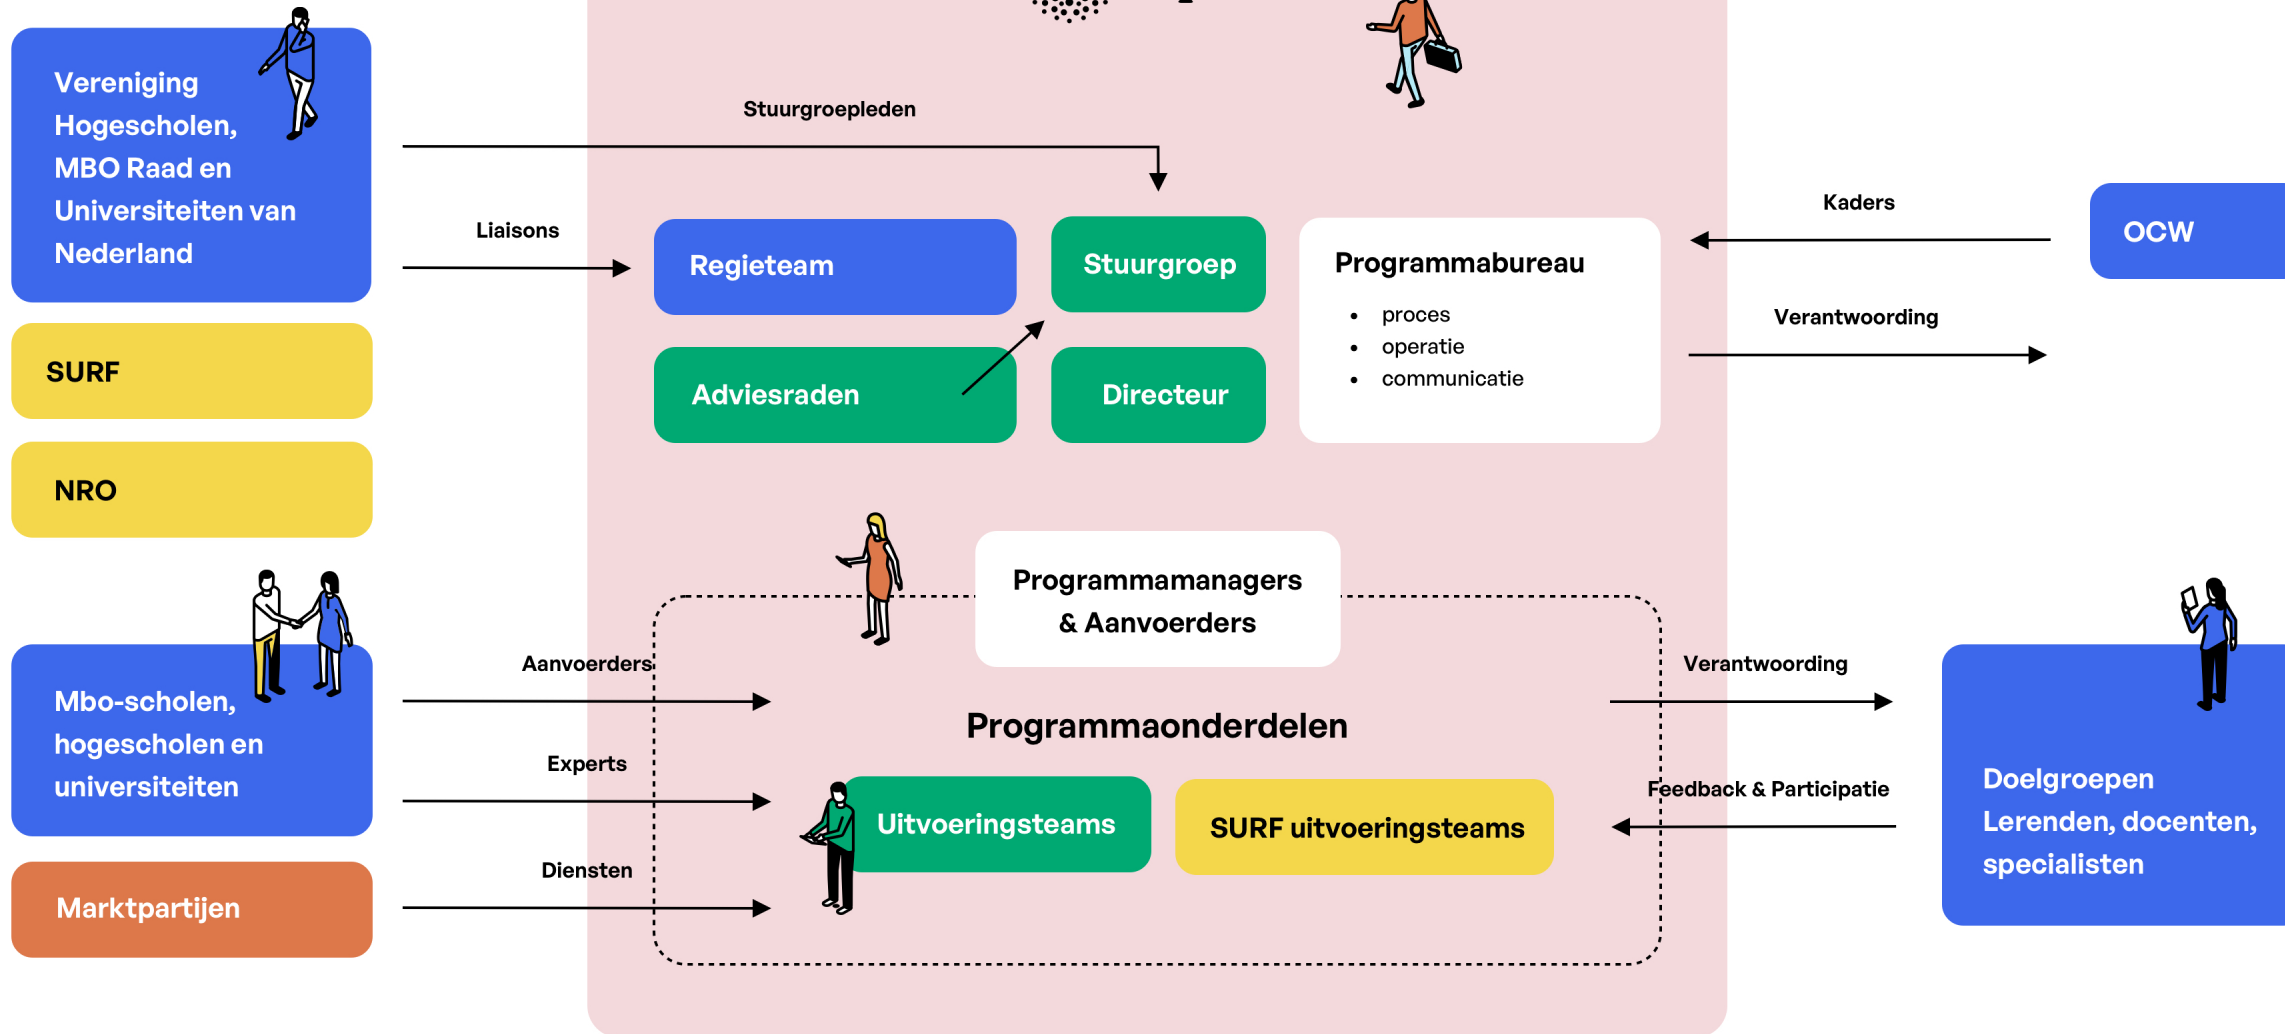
Vereniging Hogescholen, MBO Raad en Universiteiten van Nederland

SURF

NRO

Mbo-scholen, hogescholen en universiteiten

Marktpartijen

Stuurgroepleden

Liaisons

Regieteam

Stuurgroep

Adviesraden

Directeur

Programmabureau

- proces
- operatie
- communicatie

Kaders

OCW

Verantwoording

Programmamanagers & Aanvoerders

Aanvoerders

Experts

Diensten

Programmaonderdelen

Uitvoeringsteams

SURF uitvoeringsteams

Verantwoording

Feedback & Participatie

Doelgroepen Lerenden, docenten, specialisten